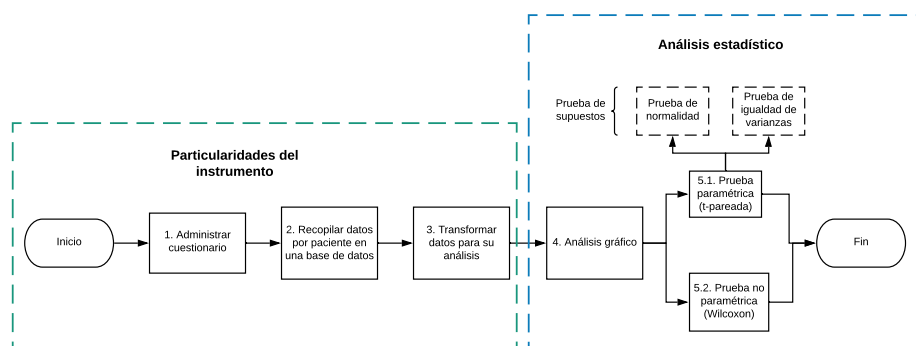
Análisis estadístico

Prueba de supuestos

Prueba de normalidad

Prueba de igualdad de varianzas

Particularidades del instrumento

5.1. Prueba paramétrica (t-pareada)

Inicio

1. Administrar cuestionario

2. Recopilar datos por paciente en una base de datos

3. Transformar datos para su análisis

4. Análisis gráfico

Fin

5.2. Prueba no paramétrica (Wilcoxon)